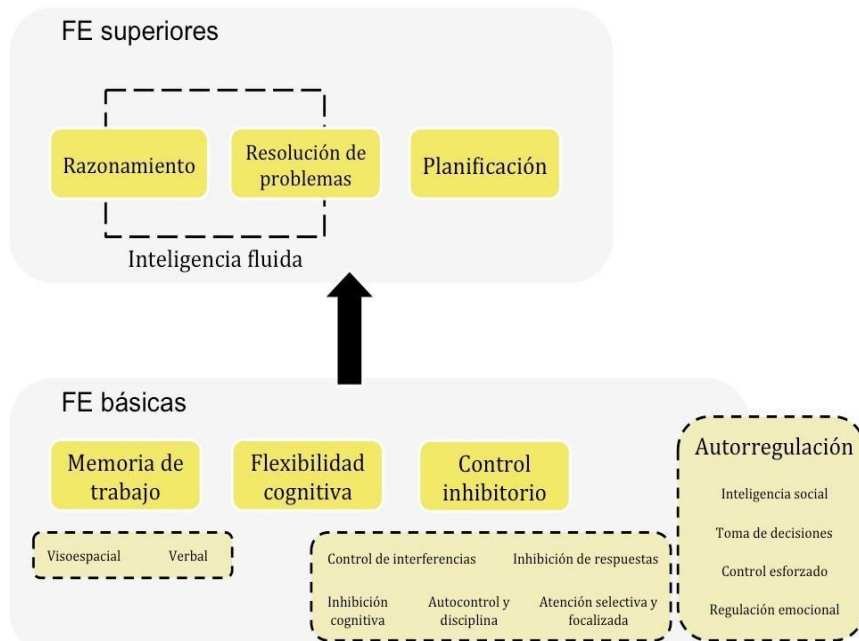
FE superiores

Razonamiento

Resolución de problemas

Planificación

Inteligencia fluida

FE básicas

Memoria de trabajo

Flexibilidad cognitiva

Control inhibitorio

Visoespacial

Verbal

Control de interferencias

Inhibición de respuestas

Inhibición cognitiva

Autocontrol y disciplina

Atención selectiva y focalizada

Autorregulación

Inteligencia social

Toma de decisiones

Control esforzado

Regulación emocional